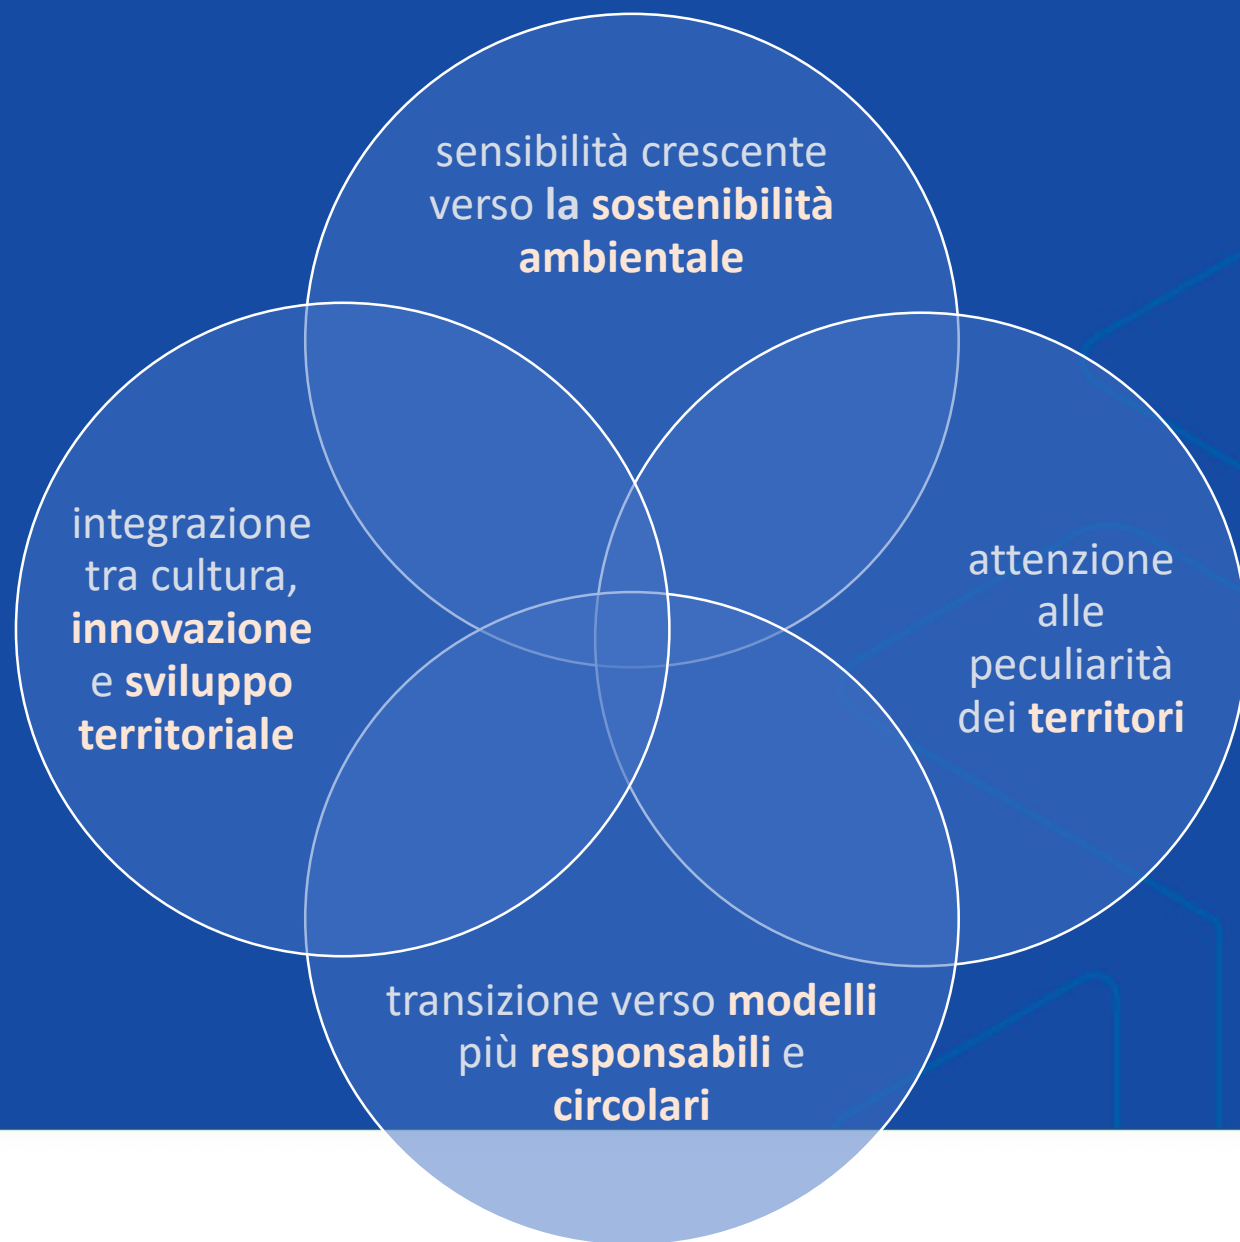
sensibilità crescente verso la sostenibilità ambientale

integrazione tra cultura, innovazione e sviluppo territoriale

attenzione alle peculiarità dei territori

transizione verso modelli più responsabili e circolari